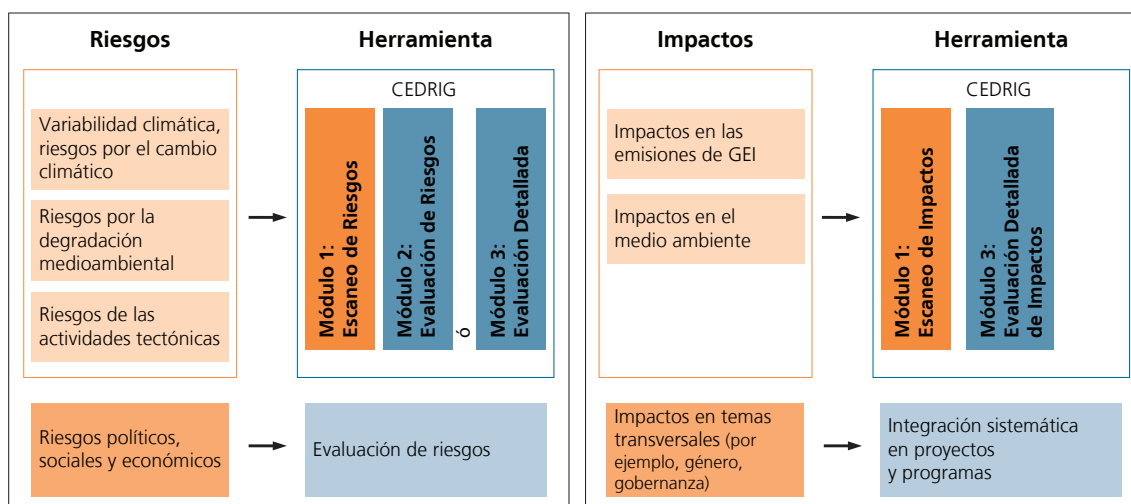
Riesgos

Herramienta

Variabilidad climática, riesgos por el cambio climático

Riesgos por la degradación medioambiental

Riesgos de las actividades tectónicas

CEDRIG

Módulo 1: Escaneo de Riesgos

Módulo 2: Evaluación de Riesgos

ó

Módulo 3: Evaluación Detallada

Riesgos políticos, sociales y económicos

Evaluación de riesgos

Impactos

Herramienta

Impactos en las emisiones de GEI

Impactos en el medio ambiente

CEDRIG

Módulo 1: Escaneo de Impactos

Módulo 3: Evaluación Detallada de Impactos

Impactos en temas transversales (por ejemplo, género, gobernanza)

Integración sistemática en proyectos y programas